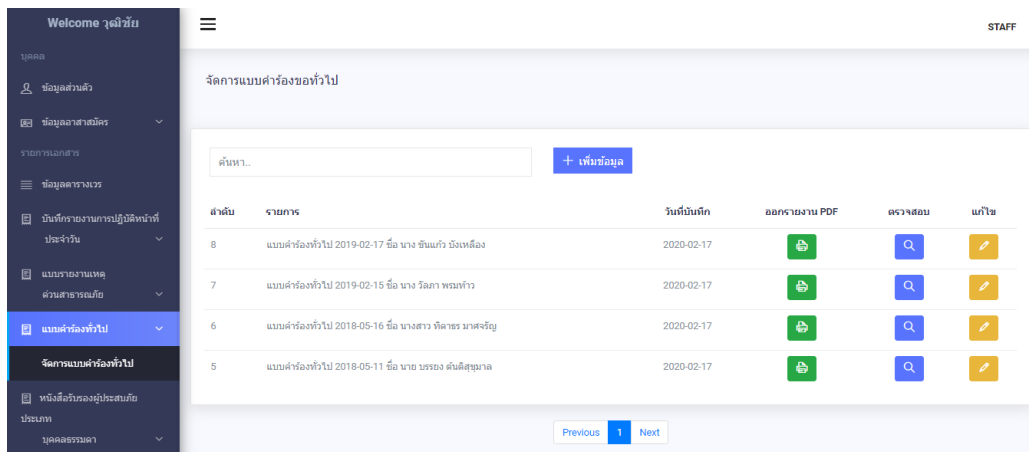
Welcome วุฒิชัย

บุคคล

ข้อมูลส่วนตัว

ข้อมูลอาสาสมัคร

รายการเอกสาร

ข้อมูลตารางเวร

บันทึกรายงานการปฏิบัติหน้าที่ประจำวัน

แบบรายงานเหตุด่วนสาธารณภัย

แบบคำร้องทั่วไป

จัดการแบบคำร้องทั่วไป

หนังสือรับรองผู้ประสบภัย ประเภท บุคคลธรรมดา

STAFF

จัดการแบบคำร้องขอทั่วไป

ค้นหา..

+ เพิ่มข้อมูล

| ลำดับ | รายการ | วันที่บันทึก | ออกรายงาน PDF | ตรวจสอบ | แก้ไข |
|---|---|---|---|---|---|
| 8 | แบบคำร้องทั่วไป 2019-02-17 ชื่อ นาง ขันแก้ว บังเหลือง | 2020-02-17 | | | |
| 7 | แบบคำร้องทั่วไป 2019-02-15 ชื่อ นาง วิลภา พรมท้าว | 2020-02-17 | | | |
| 6 | แบบคำร้องทั่วไป 2018-05-16 ชื่อ นางสาว ทิดาชร มาศจรัญ | 2020-02-17 | | | |
| 5 | แบบคำร้องทั่วไป 2018-05-11 ชื่อ นาย บรรยง ตันติสุขมาล | 2020-02-17 | | | |

Previous 1 Next